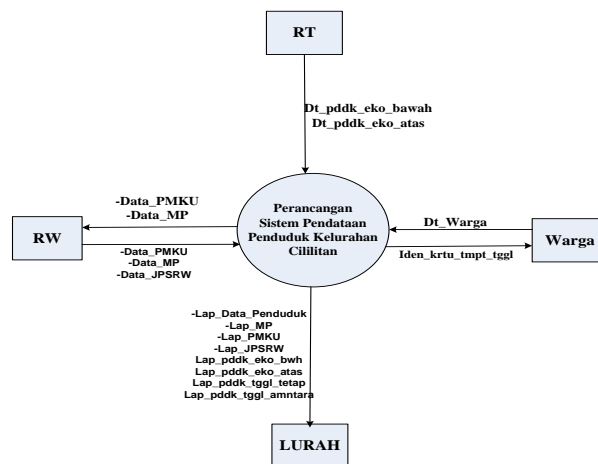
RT

Dt_pddk_eko_bawah
Dt_pddk_eko_atas

-Data_PMKU
-Data_MP

RW

-Data_PMKU
-Data_MP
-Data_JPSRW

Perancangan Sistem Pendataan Penduduk Kelurahan Cililitan

Dt_Warga

Warga

Iden_krtu_tmpt_tggl

-Lap_Data_Penduduk
-Lap_MP
-Lap_PMKU
-Lap_JPSRW
Lap_pddk_eko_bwh
Lap_pddk_eko_atas
Lap_pddk_tggl_tetap
Lap_pddk_tggl_amntara

LURAH